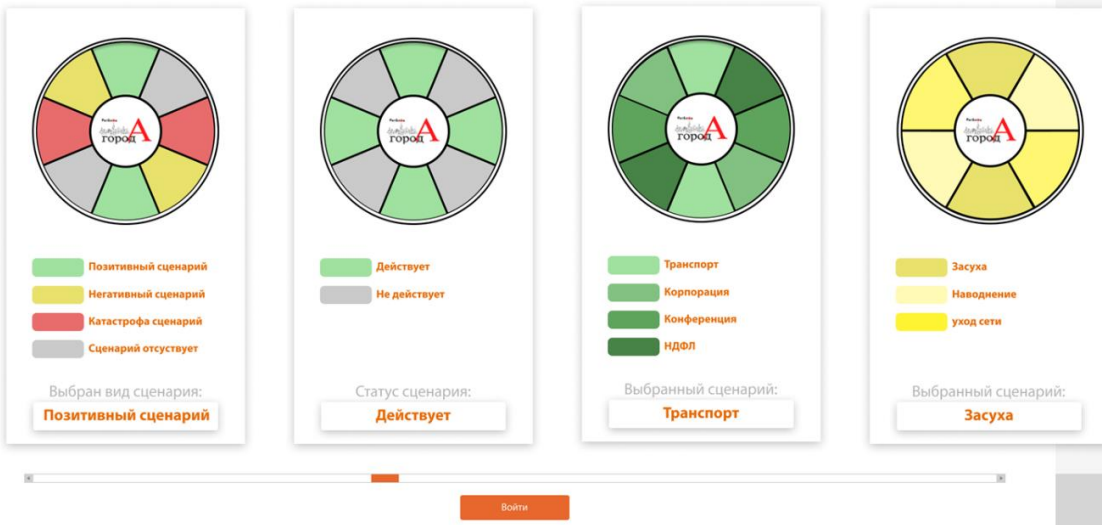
Pro Бизнес
город А

Позитивный сценарий
Негативный сценарий
Катастрофа сценарий
Сценарий отсуствует

Выбран вид сценария:
Позитивный сценарий

Pro Бизнес
город А

Действует
Не действует

Статус сценария:
Действует

Pro Бизнес
город А

Транспорт
Корпорация
Конференция
НДФЛ

Выбранный сценарий:
Транспорт

Pro Бизнес
город А

Засуха
Наводнение
уход сети

Выбранный сценарий:
Засуха

Войти